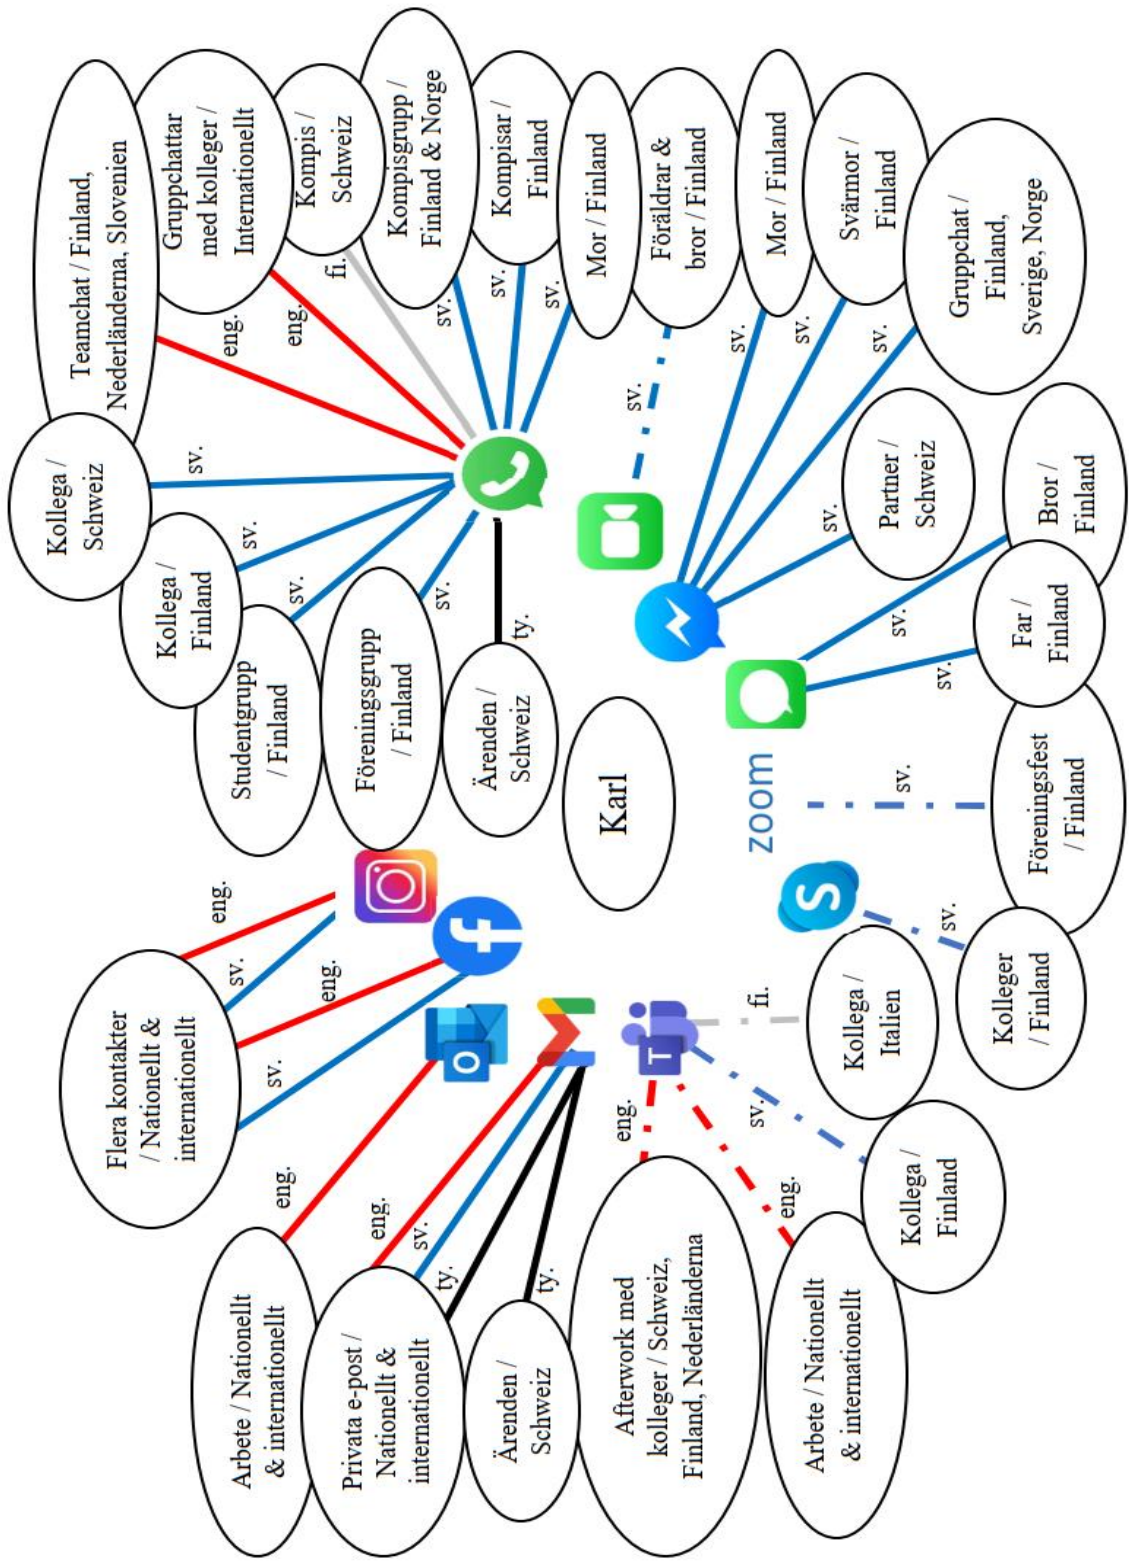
Karl

Teamchat / Finland, Nederländerna, Slovenien

Gruppchattar med kolleger / Internationellt

Kompis / Schweiz

Kompisgrupp / Finland & Norge

Kompisar / Finland

Mor / Finland

Föräldrar & bror / Finland

Mor / Finland

Svärmor / Finland

Gruppchat / Finland, Sverige, Norge

Kollega / Schweiz

Kollega / Finland

Studentgrupp / Finland

Föreningsgrupp / Finland

Ärenden / Schweiz

Partner / Schweiz

Bror / Finland

Far / Finland

Föreningsfest / Finland

Kolleger / Finland

Kollega / Italien

Kollega / Finland

Flera kontakter / Nationellt & internationellt

Arbete / Nationellt & internationellt

Privata e-post / Nationellt & internationellt

Ärenden / Schweiz

Afterwork med kolleger / Schweiz, Finland, Nederländerna

Arbete / Nationellt & internationellt

eng.

eng.

fi.

sv.

sv.

sv.

sv.

sv.

sv.

sv.

sv.

sv.

sv.

sv.

sv.

ty.

sv.

sv.

sv.

sv.

sv.

fi.

sv.

eng.

eng.

eng.

sv.

sv.

eng.

eng.

sv.

ty.

ty.

eng.

eng.

zoom